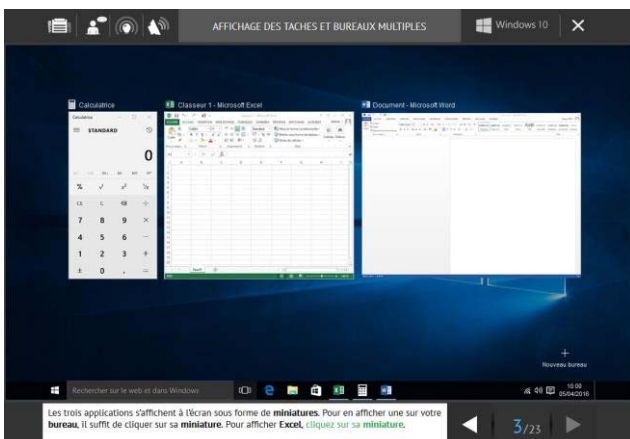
AFFICHAGE DES TACHES ET BUREAUX MULTIPLES

Windows 10

Calculatrice

Calculatrice

STANDARD

0

%
√
x²
⅟x
CE
C
⌫
÷
7
8
9
×
4
5
6
−
1
2
3
+
±
0
,
=

Classeur 1 - Microsoft Excel

Document - Microsoft Word

Nouveau bureau

Rechercher sur le web et dans Windows

10:08
05/04/2016

Les trois applications s'affichent à l'écran sous forme de miniatures. Pour en afficher une sur votre bureau, il suffit de cliquer sur sa miniature. Pour afficher Excel, cliquez sur sa miniature.

3/23